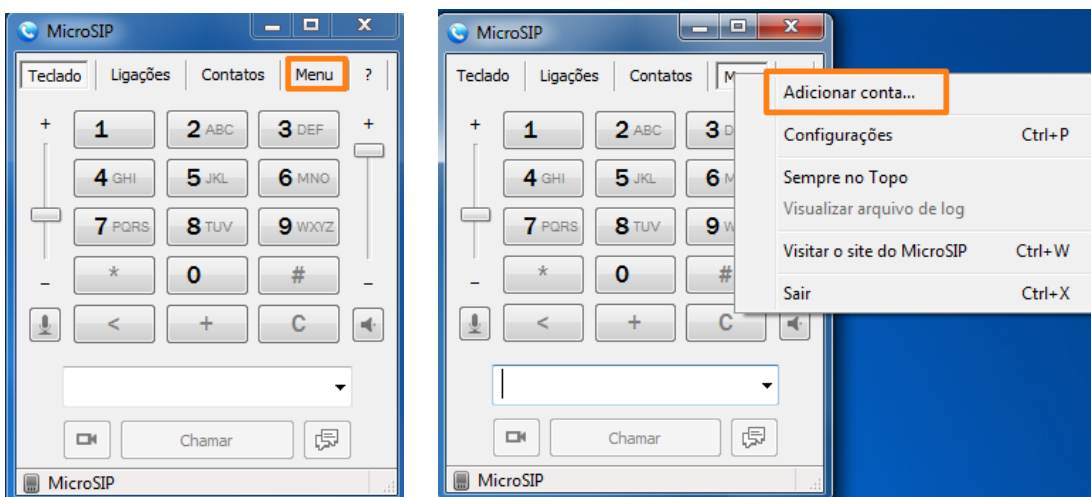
MicroSIP

Teclado | Ligações | Contatos | Menu | ?

+ 1 2 ABC 3 DEF +
4 GHI 5 JKL 6 MNO
7 PQRS 8 TUV 9 WXYZ
– * 0 # –
< + C

Chamar

MicroSIP

MicroSIP

Teclado | Ligações | Contatos | M

+ 1 2 ABC 3 D
4 GHI 5 JKL 6 M
7 PQRS 8 TUV 9 W
– * 0 #
< + C

Chamar

MicroSIP

Adicionar conta...
Configurações Ctrl+P
Sempre no Topo
Visualizar arquivo de log
Visitar o site do MicroSIP Ctrl+W
Sair Ctrl+X